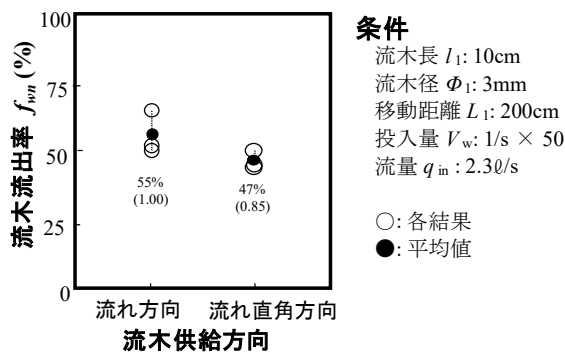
流木流出率 $f_{wn}$ (%)

100
75
50
25
0

55%
(1.00)

47%
(0.85)

流れ方向　流れ直角方向

流木供給方向

条件
流木長 $l_1$: 10cm
流木径 $\Phi_1$: 3mm
移動距離 $L_1$: 200cm
投入量 $V_w$: 1/s × 50
流量 $q_{in}$ : 2.3ℓ/s

○: 各結果
●: 平均値